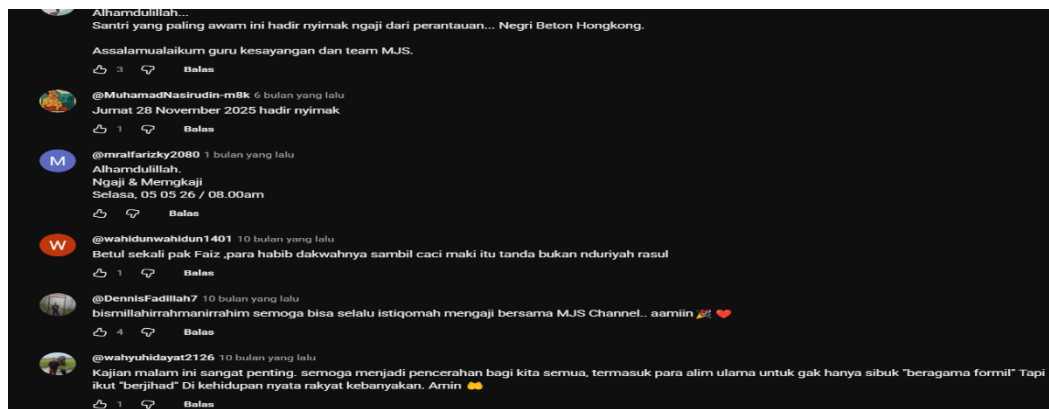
Alhamdulillah...
Santri yang paling awam ini hadir nyimak ngaji dari perantauan... Negri Beton Hongkong.

Assalamualaikum guru kesayangan dan team MJS.

3 Balas

@MuhamadNasirudin-m8k 6 bulan yang lalu
Jumat 28 November 2025 hadir nyimak

1 Balas

M
@mralfarizky2080 1 bulan yang lalu
Alhamdulillah.
Ngaji & Memgkaji
Selasa, 05 05 26 / 08.00am

Balas

W
@wahidunwahidun1401 10 bulan yang lalu
Betul sekali pak Faiz ,para habib dakwahnya sambil caci maki itu tanda bukan nduriyah rasul

1 Balas

@DennisFadillah7 10 bulan yang lalu
bismillahirrahmanirrahim semoga bisa selalu istiqomah mengaji bersama MJS Channel.. aamiin 🎉 ❤️

4 Balas

@wahyuhidayat2126 10 bulan yang lalu
Kajian malam ini sangat penting. semoga menjadi pencerahan bagi kita semua, termasuk para alim ulama untuk gak hanya sibuk "beragama formil" Tapi ikut "berjihad" Di kehidupan nyata rakyat kebanyakan. Amin 👐

1 Balas